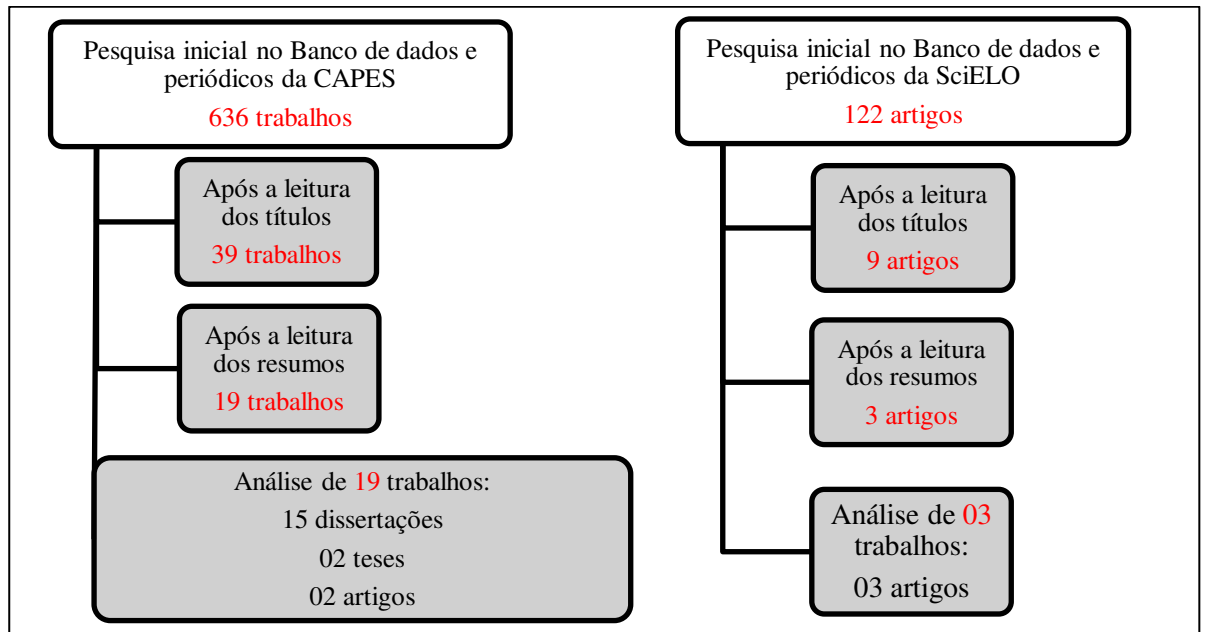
Pesquisa inicial no Banco de dados e periódicos da CAPES
636 trabalhos

Após a leitura dos títulos
39 trabalhos

Após a leitura dos resumos
19 trabalhos

Análise de 19 trabalhos:
15 dissertações
02 teses
02 artigos

Pesquisa inicial no Banco de dados e periódicos da SciELO
122 artigos

Após a leitura dos títulos
9 artigos

Após a leitura dos resumos
3 artigos

Análise de 03 trabalhos:
03 artigos